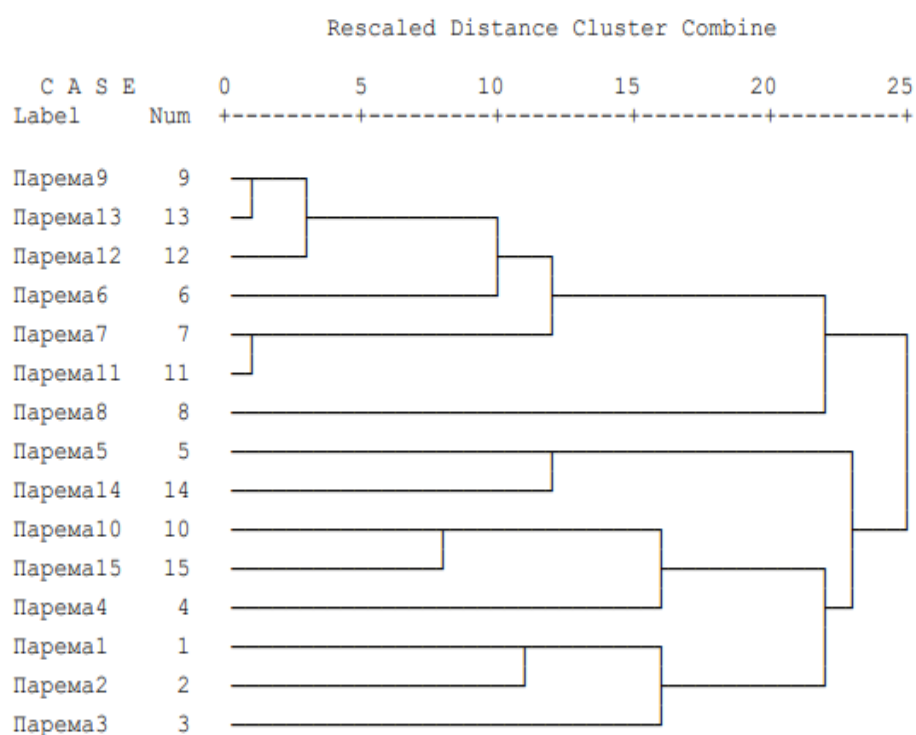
Rescaled Distance Cluster Combine

C A S E 0 5 10 15 20 25
Label Num +---------+---------+---------+---------+---------+

| Label | Num |
|---|---|
| Парема9 | 9 |
| Парема13 | 13 |
| Парема12 | 12 |
| Парема6 | 6 |
| Парема7 | 7 |
| Парема11 | 11 |
| Парема8 | 8 |
| Парема5 | 5 |
| Парема14 | 14 |
| Парема10 | 10 |
| Парема15 | 15 |
| Парема4 | 4 |
| Парема1 | 1 |
| Парема2 | 2 |
| Парема3 | 3 |